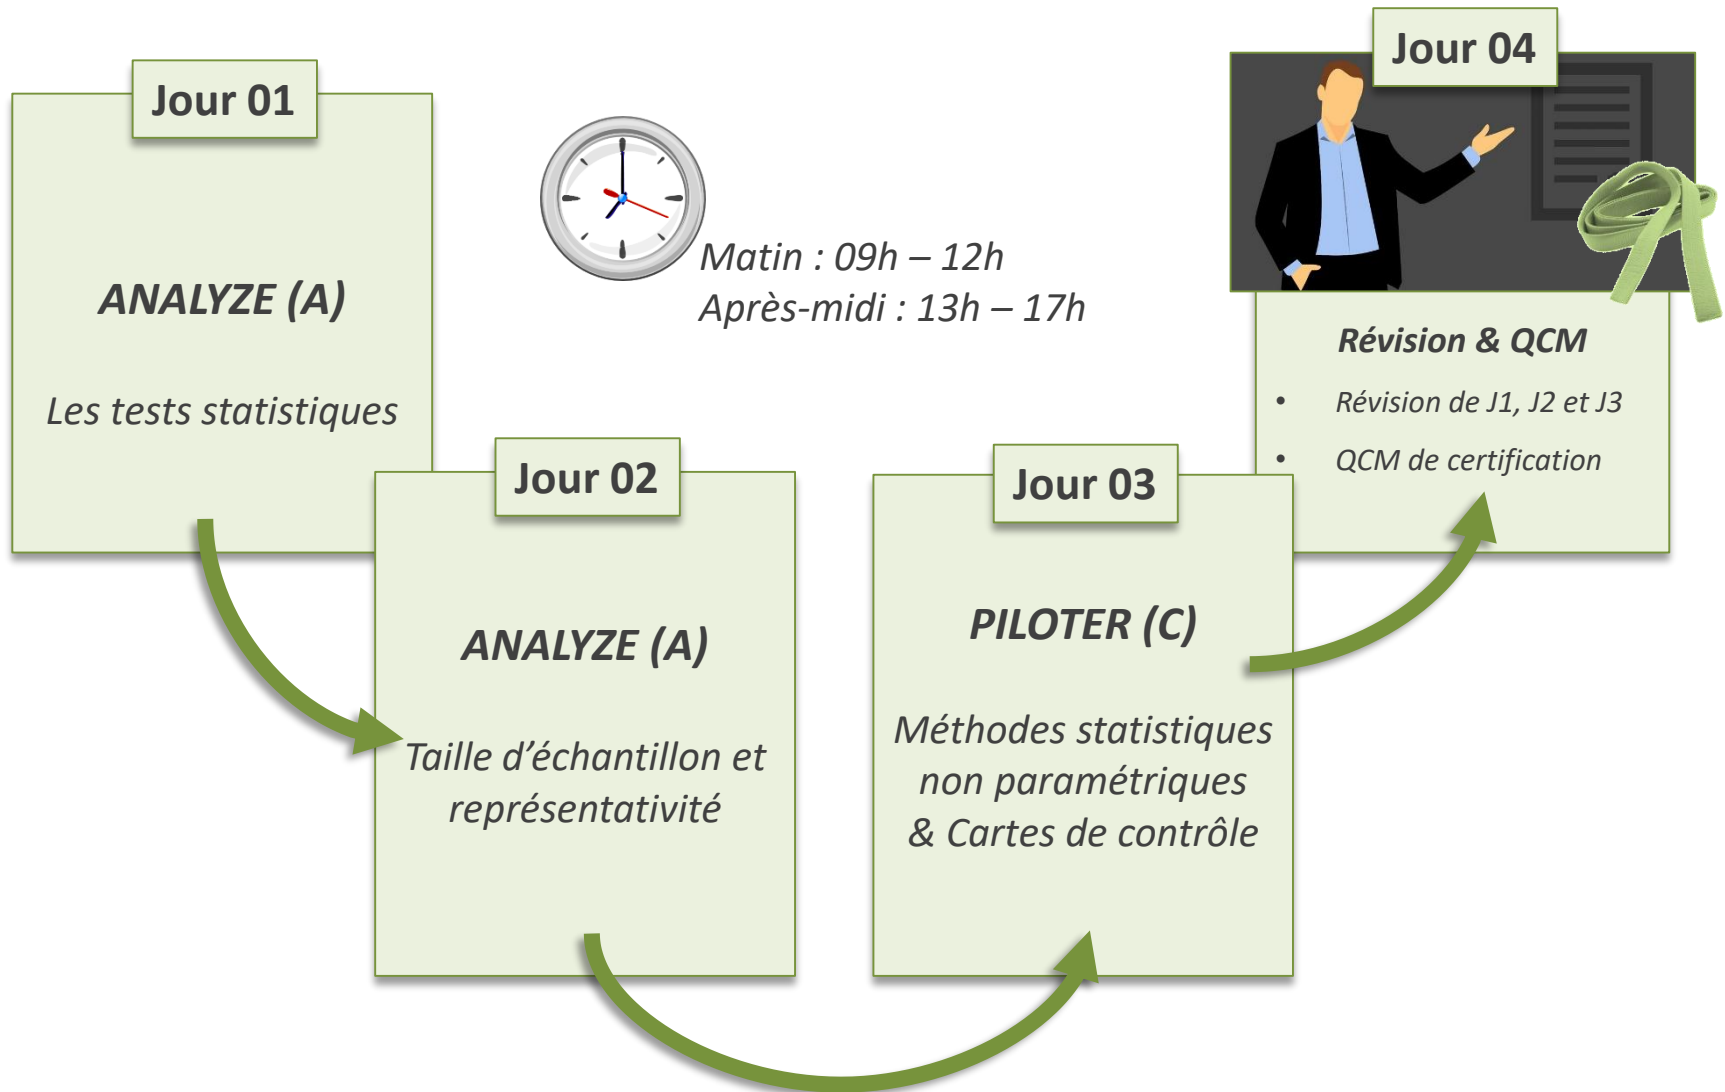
Jour 01

ANALYZE (A)

Les tests statistiques

Matin : 09h – 12h
Après-midi : 13h – 17h

Jour 02

ANALYZE (A)

Taille d'échantillon et représentativité

Jour 03

PILOTER (C)

Méthodes statistiques non paramétriques & Cartes de contrôle

Jour 04

Révision & QCM

- Révision de J1, J2 et J3
- QCM de certification